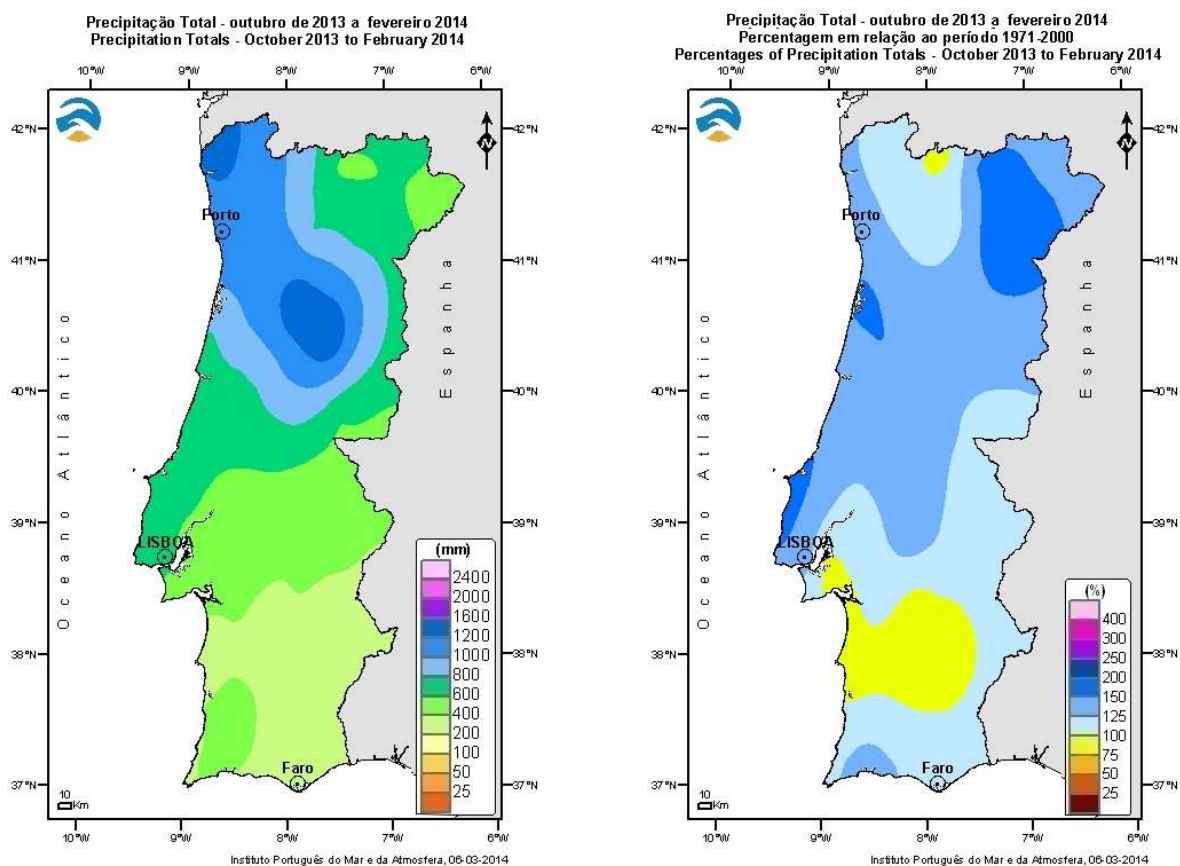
Precipitação Total - outubro de 2013 a fevereiro 2014
Precipitation Totals - October 2013 to February 2014

10°W 9°W 8°W 7°W 6°W

42°N 41°N 40°N 39°N 38°N 37°N

Porto

LISBOA

Faro

Oceano Atlântico

Espanha

(mm)
2400
2000
1600
1200
1000
800
600
400
200
100
50
25

10 Km

10°W 9°W 8°W 7°W 6°W

Instituto Português do Mar e da Atmosfera, 06-03-2014

Precipitação Total - outubro de 2013 a fevereiro 2014
Percentagem em relação ao período 1971-2000
Percentages of Precipitation Totals - October 2013 to February 2014

10°W 9°W 8°W 7°W 6°W

42°N 41°N 40°N 39°N 38°N 37°N

Porto

LISBOA

Faro

Oceano Atlântico

Espanha

(%)
400
300
250
200
150
125
100
75
50
25

10 Km

10°W 9°W 8°W 7°W 6°W

Instituto Português do Mar e da Atmosfera, 06-03-2014